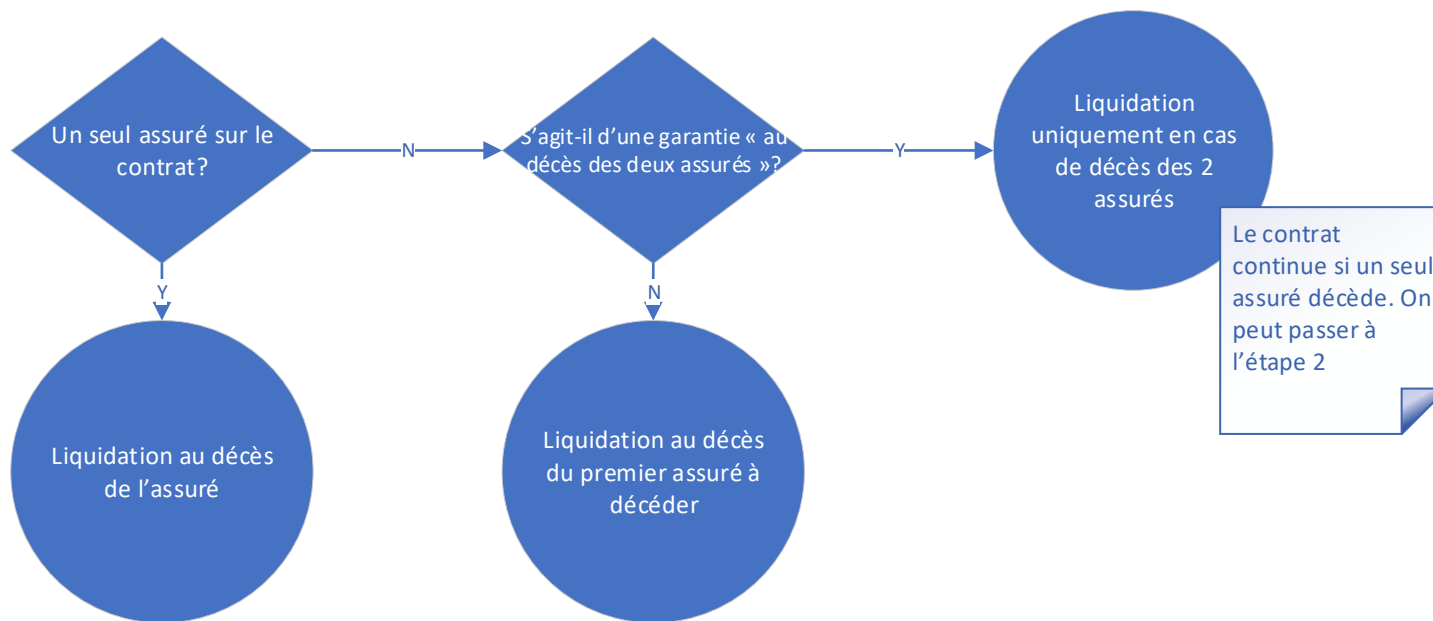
Un seul assuré sur le contrat?

N

S'agit-il d'une garantie « au décès des deux assurés »?

Y

Liquidation uniquement en cas de décès des 2 assurés

Le contrat continue si un seul assuré décède. On peut passer à l'étape 2

Y

Liquidation au décès de l'assuré

N

Liquidation au décès du premier assuré à décéder